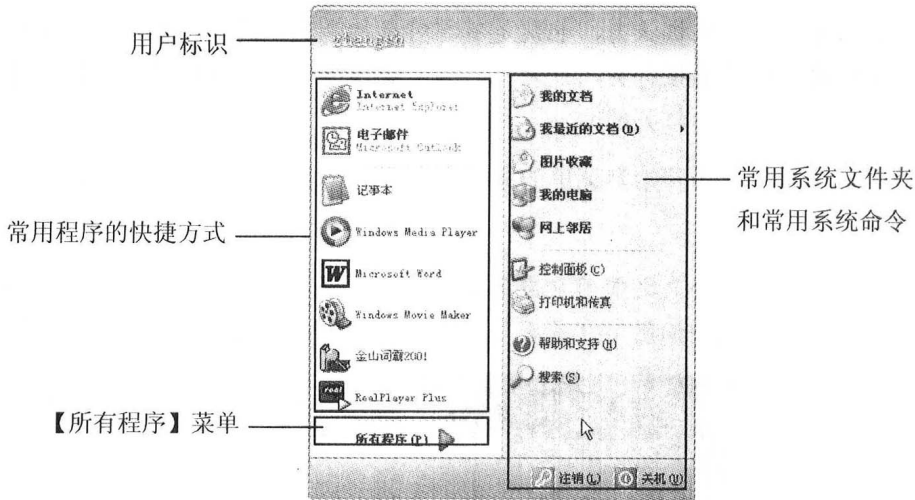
用户标识

zhangsh

Internet
Internet Explorer

电子邮件
Microsoft Outlook

记事本

Windows Media Player

Microsoft Word

Windows Movie Maker

金山词霸2001

RealPlayer Plus

所有程序(P)

我的文档

我最近的文档(D)

图片收藏

我的电脑

网上邻居

控制面板(C)

打印机和传真

帮助和支持(H)

搜索(S)

注销(L)

关机(U)

常用程序的快捷方式

【所有程序】菜单

常用系统文件夹和常用系统命令